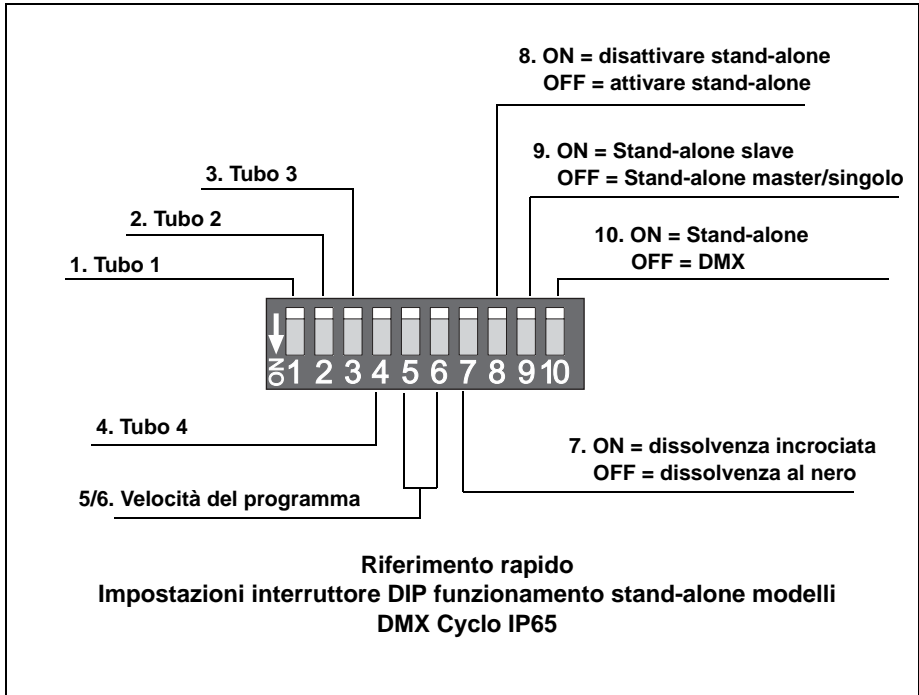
8. ON = disattivare stand-alone
OFF = attivare stand-alone

9. ON = Stand-alone slave
OFF = Stand-alone master/singolo

3. Tubo 3

2. Tubo 2

10. ON = Stand-alone
OFF = DMX

1. Tubo 1

ON 1 2 3 4 5 6 7 8 9 10

4. Tubo 4

7. ON = dissolvenza incrociata
OFF = dissolvenza al nero

5/6. Velocità del programma

Riferimento rapido
Impostazioni interruttore DIP funzionamento stand-alone modelli
DMX Cyclo IP65